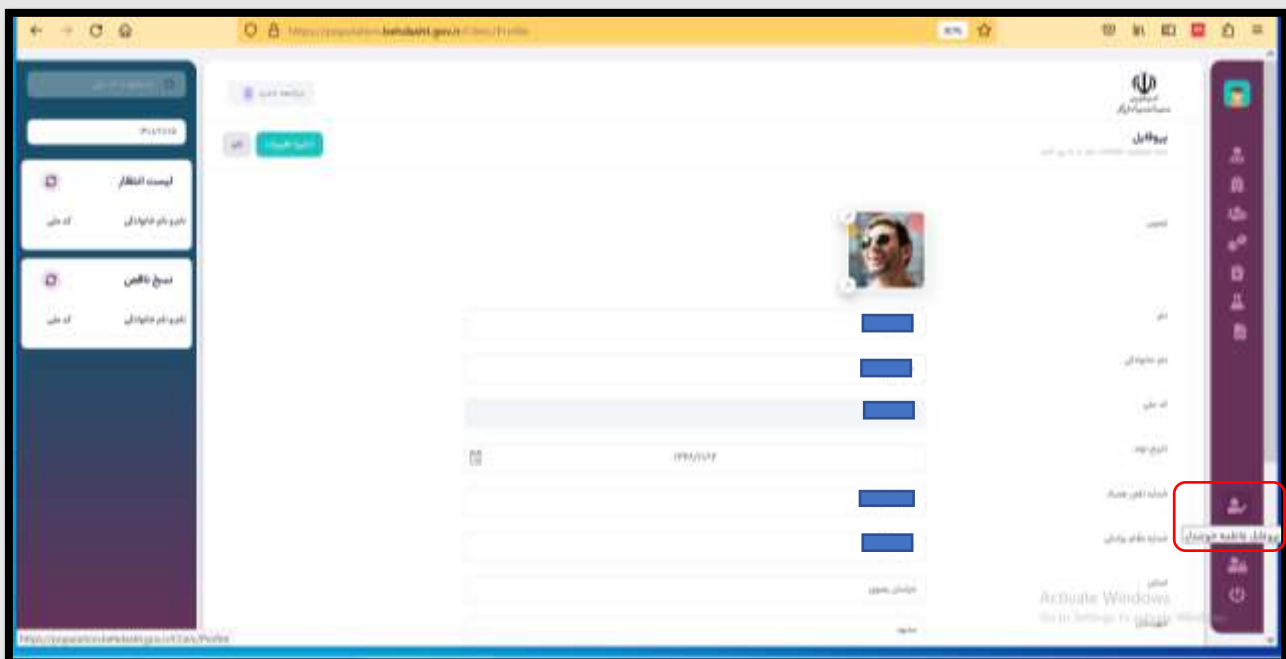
https://population.behdasht.gov.ir/Cims/Profile

پروفایل

تصویر

نام

نام خانوادگی

کد ملی

تاریخ تولد

۱۳۶۳/۰۱/۰۴

شماره تلفن همراه

شماره نظام پزشکی

استان

خراسان رضوی

شهر

مشهد

ذخیره تغییرات

لیست انتظار

نام و نام خانوادگی

کد ملی

ارجاع ناقص

نام و نام خانوادگی

کد ملی

پروفایل ماما

Activate Windows
Go to Settings to activate Windows.

https://population.behdasht.gov.ir/Cims/Profile